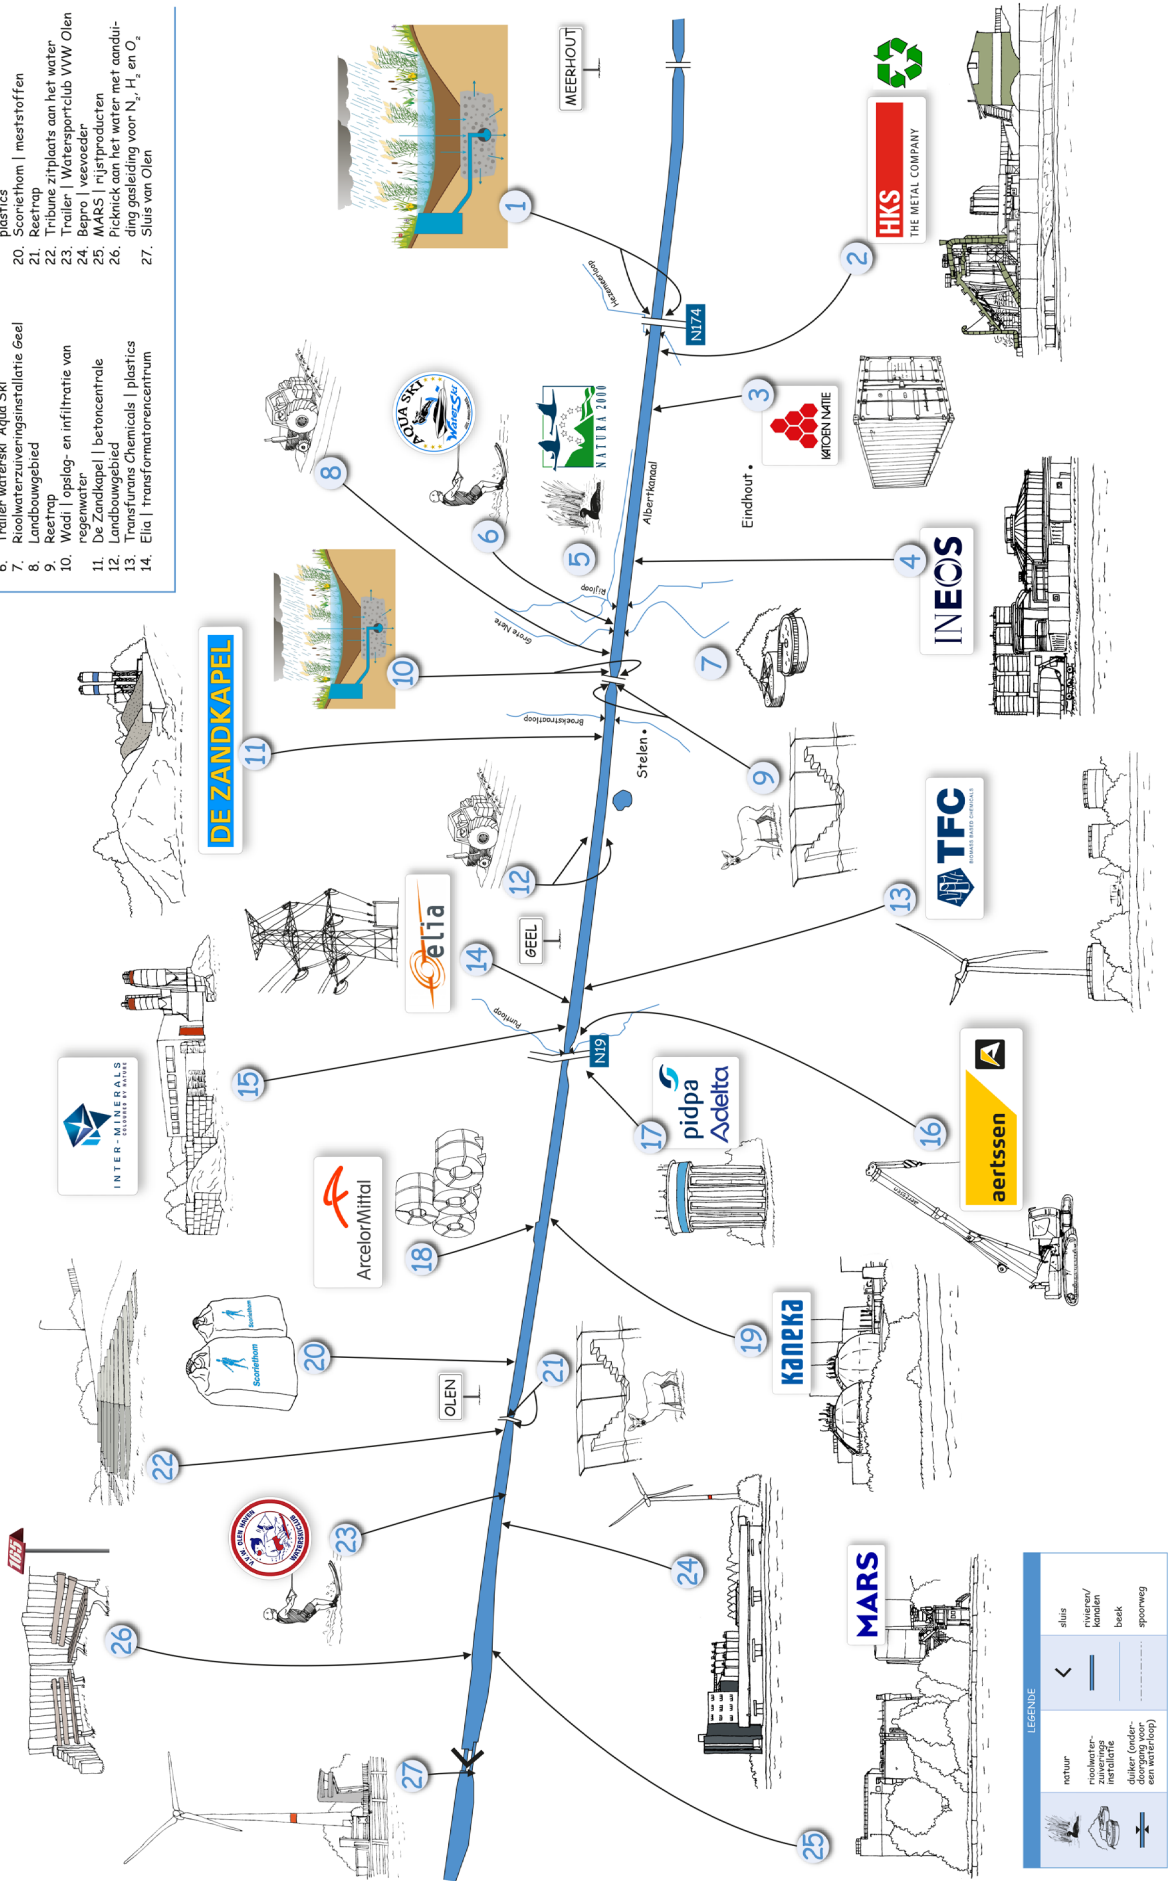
6. Trailer waterski Aqua Ski
7. Rioolwaterzuiveringsinstallatie Geel
8. Landbouwgebied
9. Reetrap
10. Wadi | opslag- en infiltratie van regenwater
11. De Zandkapel | betoncentrale
12. Landbouwgebied
13. Transfurans Chemicals | plastics
14. Elia | transformatorencentrum

plastics
20. Scoriethom | meststoffen
21. Reetrap
22. Tribune zitplaats aan het water
23. Trailer | Watersportclub VVW Olen
24. Bepro | veevoeder
25. MARS | rijstproducten
26. Picknick aan het water met aanduiding gasleiding voor $N_2$, $H_2$ en $O_2$
27. Sluis van Olen

MEERHOUT
1
2
HKS THE METAL COMPANY
N174
Hooimeerloop
3
KATOEN NATIE
Eindhout
NATURA 2000
AQUA SKI WaterSki
8
6
5
Albertkanaal
4
INEOS
Rijloop
Grote Nete
10
7
DE ZANDKAPEL
11
Broekstraatloop
Stelen
9
TFC
12
13
GEEL
elia
14
Pumploop
N19
15
INTER-MINERALS
17
pidpa Adelta
16
aertssen
ArcelorMittal
18
20
Scoriethom
19
Kaneka
21
OLEN
22
23
24
MARS
26
27
25

LEGENDE
natuur
rioolwaterzuiveringsinstallatie
duiker (onderdoorgang voor een waterloop)
sluis
rivieren/kanalen
beek
spoorweg